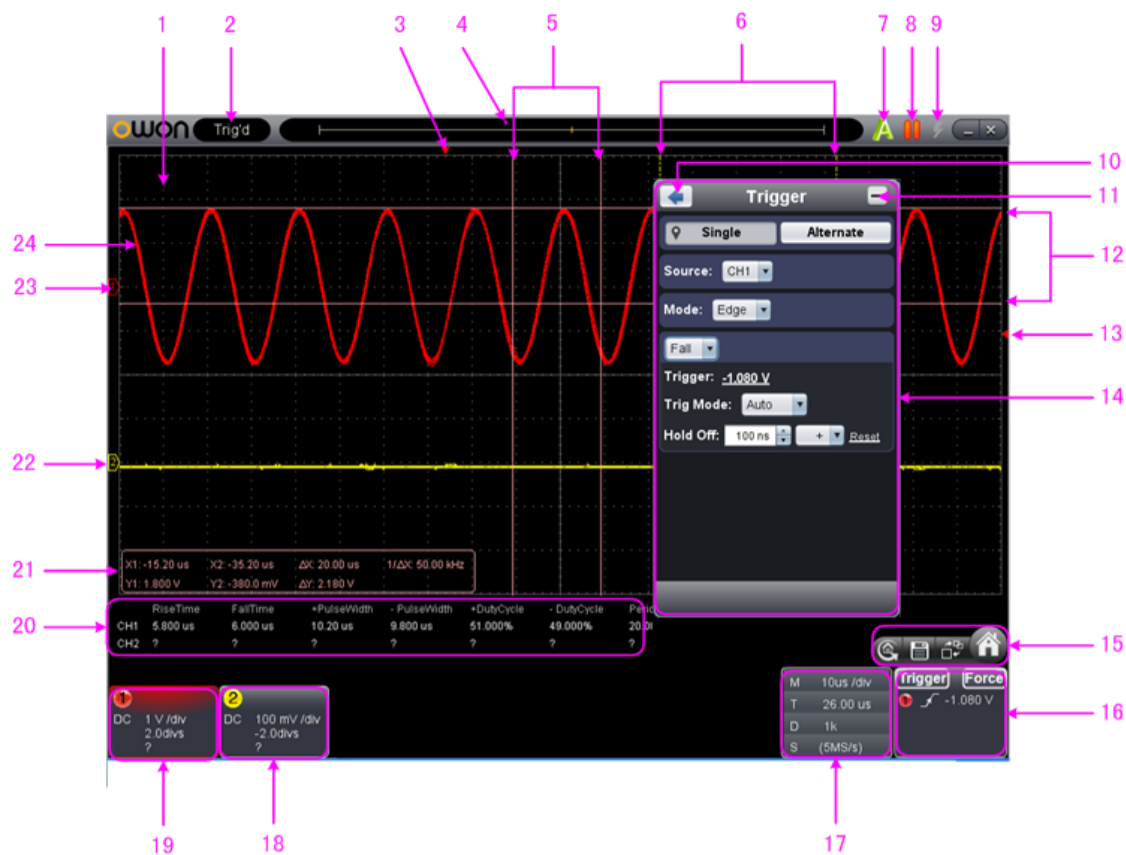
1 2 3 4 5 6 7 8 9

OWON Trig'd

A

10

Trigger

11

Single Alternate

12

Source: CH1

Mode: Edge

13

Fall

Trigger: -1.080 V

Trig Mode: Auto

14

Hold Off: 100 ns + Reset

24

23

22

21

X1: -15.20 us X2: -35.20 us ΔX: 20.00 us 1/ΔX: 50.00 kHz
Y1: 1.800 V Y2: -380.0 mV ΔY: 2.180 V

20

| | RiseTime | FallTime | +PulseWidth | - PulseWidth | +DutyCycle | - DutyCycle | Peri |
|---|---|---|---|---|---|---|---|
| CH1 | 5.800 us | 6.000 us | 10.20 us | 9.800 us | 51.000% | 49.000% | 20.0 |
| CH2 | ? | ? | ? | ? | ? | ? | ? |

15

1
DC 1 V /div
2.0divs
?

2
DC 100 mV /div
-2.0divs
?

M 10us /div
T 26.00 us
D 1k
S (5MS/s)

Trigger Force
1 -1.080 V

16

19 18 17